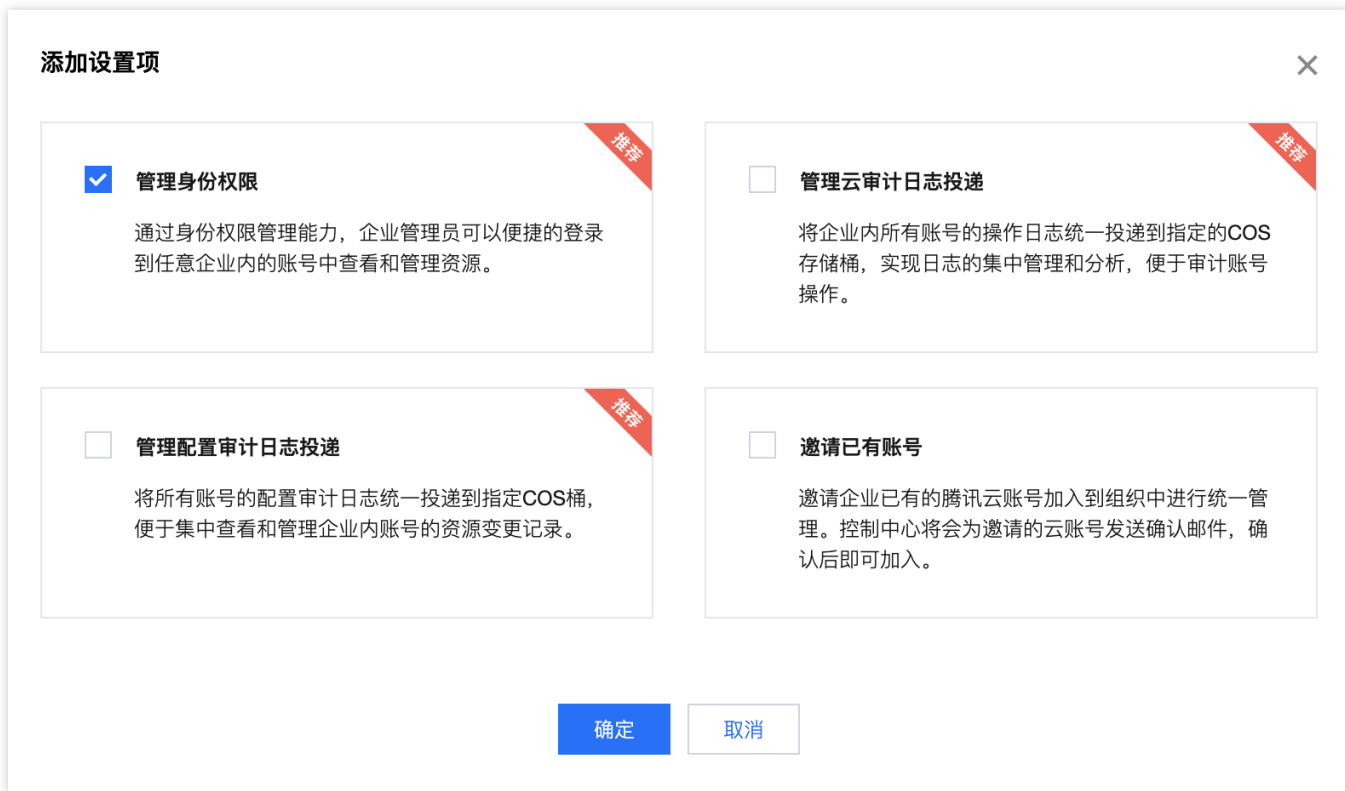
添加设置项

×

推荐

管理身份权限

通过身份权限管理能力，企业管理员可以便捷的登录到任意企业内的账号中查看和管理资源。

推荐

管理云审计日志投递

将企业内所有账号的操作日志统一投递到指定的COS存储桶，实现日志的集中管理和分析，便于审计账号操作。

推荐

管理配置审计日志投递

将所有账号的配置审计日志统一投递到指定COS桶，便于集中查看和管理企业内账号的资源变更记录。

邀请已有账号

邀请企业已有的腾讯云账号加入到组织中进行统一管理。控制中心将会为邀请的云账号发送确认邮件，确认后即可加入。

确定

取消